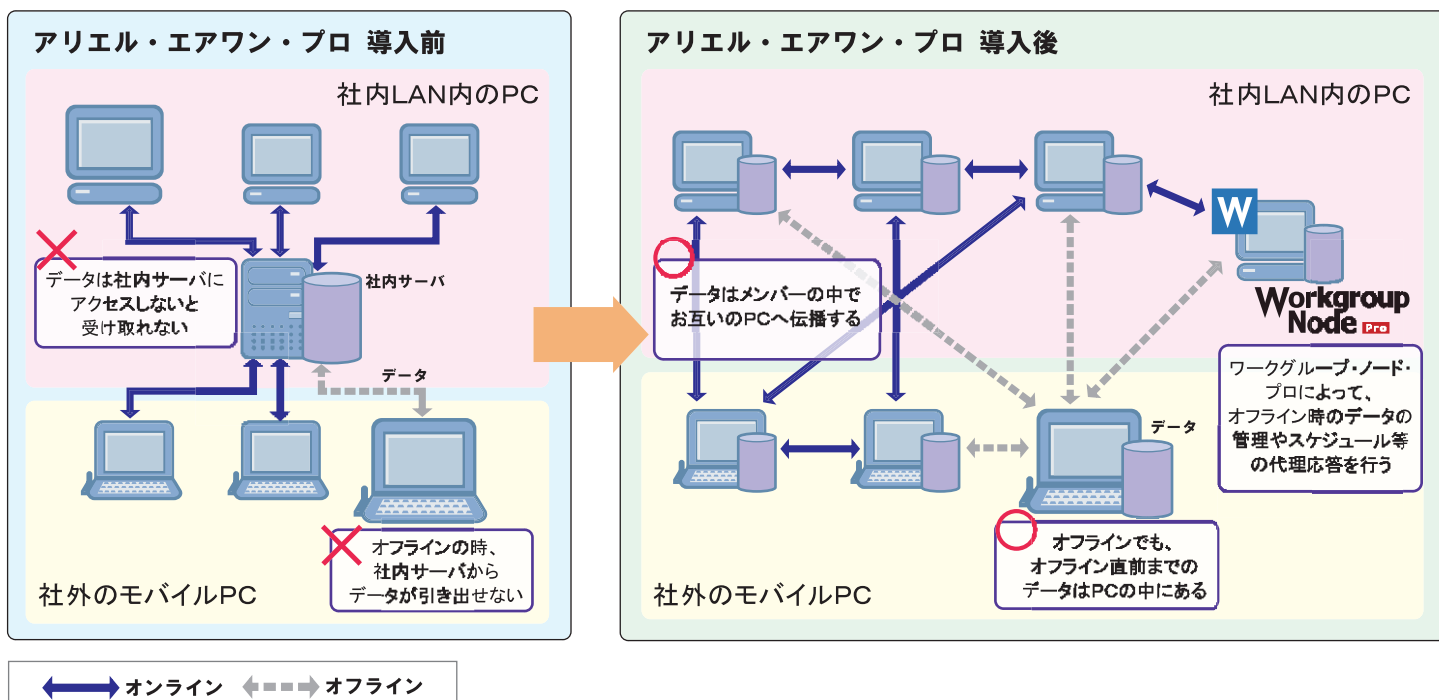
アリエル・エアワン・プロ 導入前

社内LAN内のPC

データは社内サーバにアクセスしないと受け取れない

社内サーバ

データ

オフラインの時、社内サーバからデータが引き出せない

社外のモバイルPC

アリエル・エアワン・プロ 導入後

社内LAN内のPC

W

Workgroup Node Pro

データはメンバーの中でお互いのPCへ伝播する

ワークグループ・ノード・プロによって、オフライン時のデータの管理やスケジュール等の代理応答を行う

データ

オフラインでも、オフライン直前までのデータはPCの中にある

社外のモバイルPC

オンライン オフライン